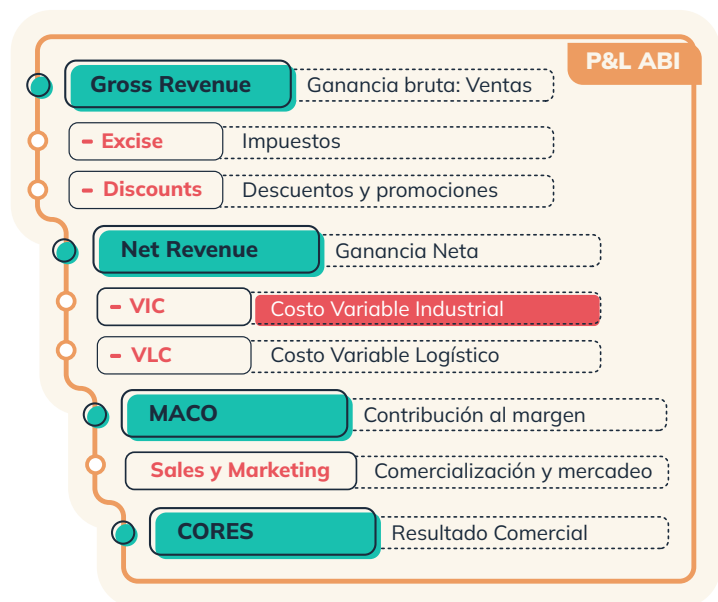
P&L ABI

Gross Revenue — Ganancia bruta: Ventas

- Excise — Impuestos

- Discounts — Descuentos y promociones

Net Revenue — Ganancia Neta

- VIC — Costo Variable Industrial

- VLC — Costo Variable Logístico

MACO — Contribución al margen

Sales y Marketing — Comercialización y mercadeo

CORES — Resultado Comercial